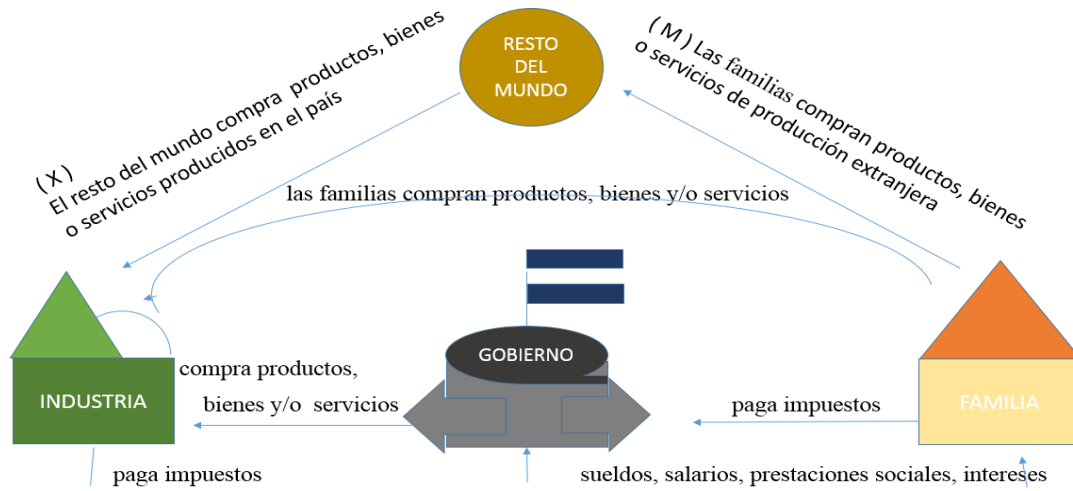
RESTO DEL MUNDO

( X )
El resto del mundo compra productos, bienes o servicios producidos en el país

( M ) Las familias compran productos, bienes o servicios de producción extranjera

las familias compran productos, bienes y/o servicios

INDUSTRIA

compra productos, bienes y/o servicios

GOBIERNO

paga impuestos

FAMILIA

paga impuestos

sueldos, salarios, prestaciones sociales, intereses